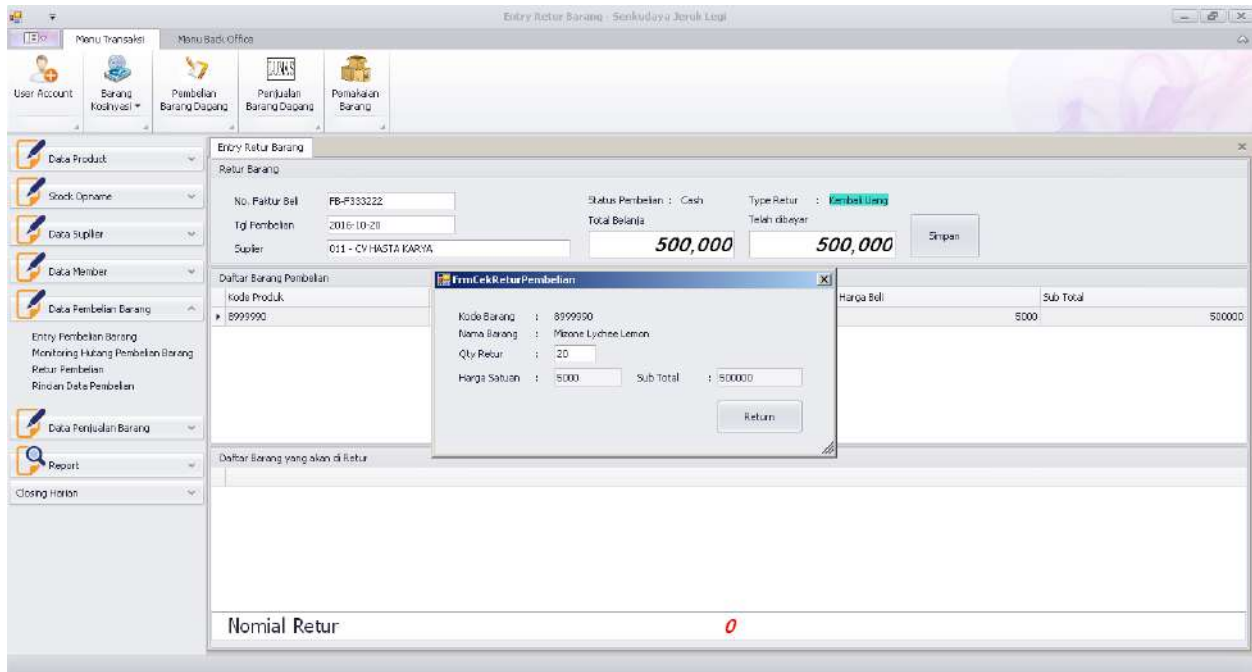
Entry Retur Barang - Senkudaya Jeruk Legi

File
Menu Transaksi
Menu Back Office

User Account
Barang Koshyasi
Pembelian Barang Dagang
Penjualan Barang Dagang
Pemakaian Barang

Data Product
Stock Opname
Data Supllier
Data Member
Data Pembelian Barang
Entry Pembelian Barang
Monitoring Hutang Pembelian Barang
Retur Pembelian
Rincian Data Pembelian
Data Penjualan Barang
Report
Closing Harian

Entry Retur Barang
Retur Barang

No. Faktur Beli FB-F333222
Tgl Pembelian 2016-10-20
Supiler 011 - CV HASTA KARYA

Status Pembelian : Cash
Total Belanja
500,000

Type Retur : Kembali Uang
Telah dibayar
500,000

Simpan

Daftar Barang Pembelian

| Kode Produk | Harga Beli | Sub Total |
|---|---|---|
| 8999990 | 5000 | 500000 |

FrmCekReturPembelian

Kode Barang : 8999990
Nama Barang : Mizone Lychee Lemon
Qty Retur : 20
Harga Satuan : 5000
Sub Total : 500000

Return

Daftar Barang yang akan di Retur

Nomial Retur
0